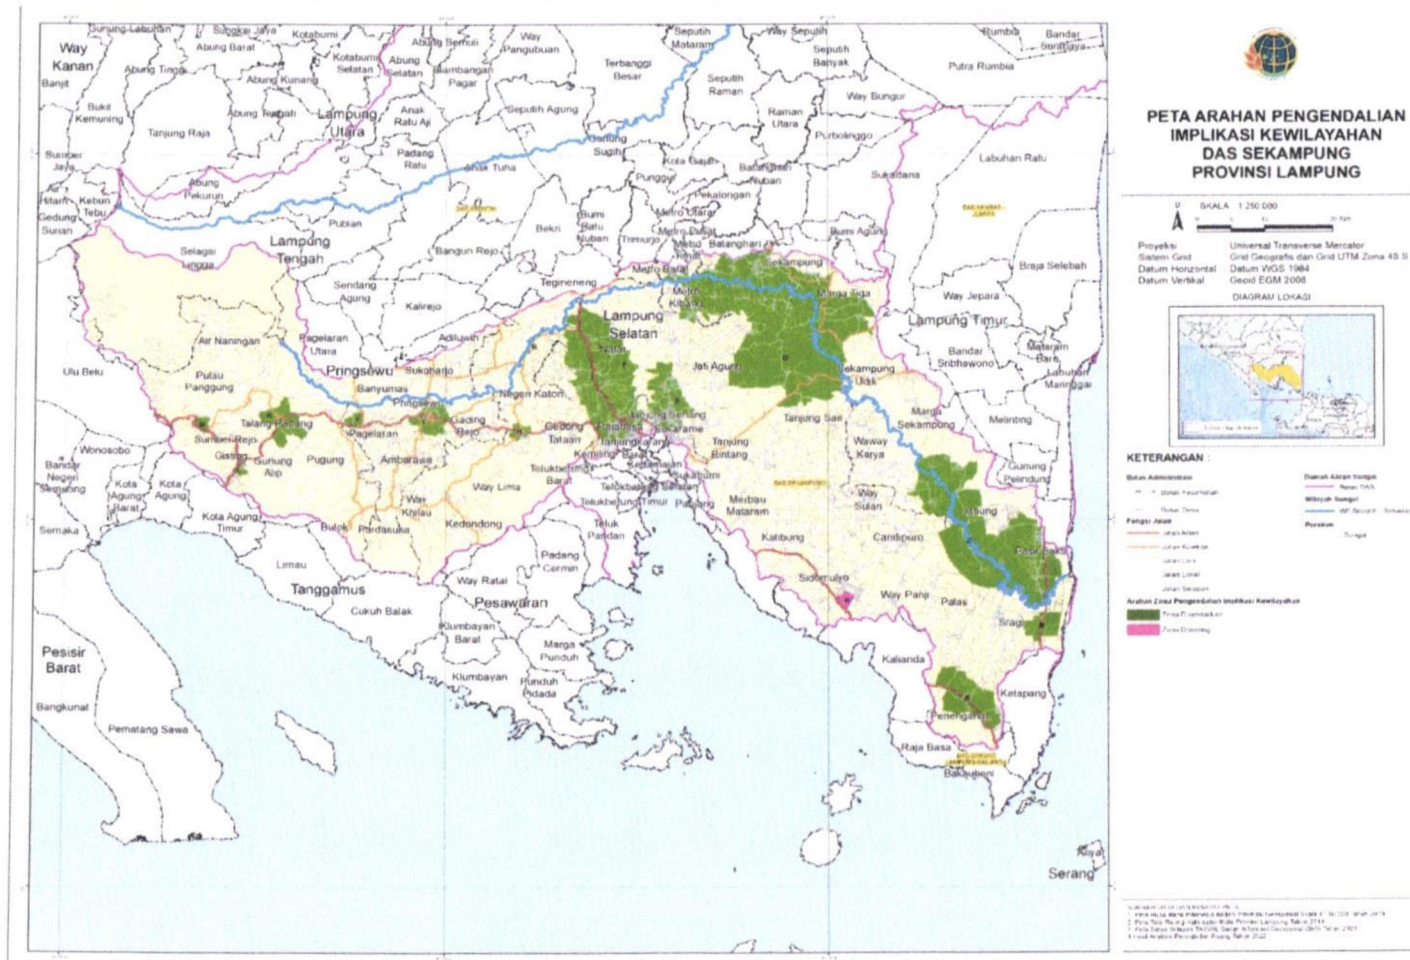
PETA ARAHAN PENGENDALIAN IMPLIKASI KEWILAYAHAN DAS SEKAMPUNG PROVINSI LAMPUNG

SKALA 1:250.000

Proyeksi: Universal Transverse Mercator
Sistem Grid: Grid Geografis dan Grid UTM Zona 48 S
Datum Horizontal: Datum WGS 1984
Datum Vertikal: Geoid EGM 2008

DIAGRAM LOKASI

KETERANGAN :

Batas Administrasi
Fungsi Jalan
Daerah Aliran Sungai
Wilayah Sungai
Perairan
Arahan Zona Pengendalian Implikasi Kewilayahan

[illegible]

Way Kanan, Banjit, Gunung Labuhan, Sungkai Jaya, Abung Barat, Kotabumi, Abung Semuli, Way Pangubuan, Seputih Mataram, Way Seputih, Rumbia, Bandar Surabaya, Abung Tinggi, Abung Kunang, Kotabumi Selatan, Abung Selatan, Blambangan Pagar, Terbanggi Besar, Seputih Banyak, Putra Rumbia, Seputih Raman, Way Bungur, Bukit Kemuning, Tanjung Raja, Abung Tengah, Lampung Utara, Anak Ratu Aji, Seputih Agung, Raman Utara, Purbolinggo, Sumber Jaya, Abung Pekurun, Padang Ratu, Gunung Sugih, Kota Gajah, Labuhan Ratu, Air Hitam, Kebun Tebu, Gedung Surian, Anak Tuha, Punggur, Bandar Surabaya, Nuban, Sukadana, Pubian, Pekalongan, Bumi Ratu Nuban, Metro Utara, Selagai Lingga, Lampung Tengah, Bangun Rejo, Bekri, Trimurjo, Metro Pusat, Batanghari, Bumi Agung, Sendang Agung, Tegineneng, Metro Barat, Sekampung, Braja Selebah, Kalirejo, Metro Kibang, Pasir Sakti, Way Jepara, Air Naningan, Pagelaran Utara, Adiluwih, Lampung Selatan, Natar, Lampung Timur, Bandar Sribhawono, Mataram Baru, Labuhan Maringgai, Ulu Belu, Pulau Panggung, Pringsewu, Sukoharjo, Banyumas, Jati Agung, Sekampung Udik, Negeri Katon, Tanjung Sari, Marga Sekampung, Melinting, Talang Padang, Gading Rejo, Gedong Tataan, Langkapura, Tanjung Senang, Sukarame, Way Sulan, Waway Karya, Sumber Rejo, Pagelaran, Tanjung Karang, Kemiling, Tanjung Bintang, Gunung Pelindung, Wonosobo, Gisting, Gunung Alip, Pugung, Ambarawa, Telukbetung Barat, Sukabumi, Bandar Negeri Semuong, Kota Agung, Kota Agung Barat, Way Lima, Telukbetung Timur, Panjang, Merbau Mataram, Way Khilau, Kota Agung Timur, Semaka, Bulok, Pardasuka, Kedondong, Teluk Pandan, Katibung, Candipuro, Jabung, Limau, Padang Cermin, Tanggamus, Way Ratai, Sidomulyo, Way Panji, Palas, Sragi, Cukuh Balak, Pesawaran, Kalianda, Pesisir Barat, Punduh Pidada, Marga Punduh, Ketapang, Bangkunat, Klumbayan, Klumbayan Barat, Penengahan, Pematang Sawa, Raja Basa, Bakauheni, Serang